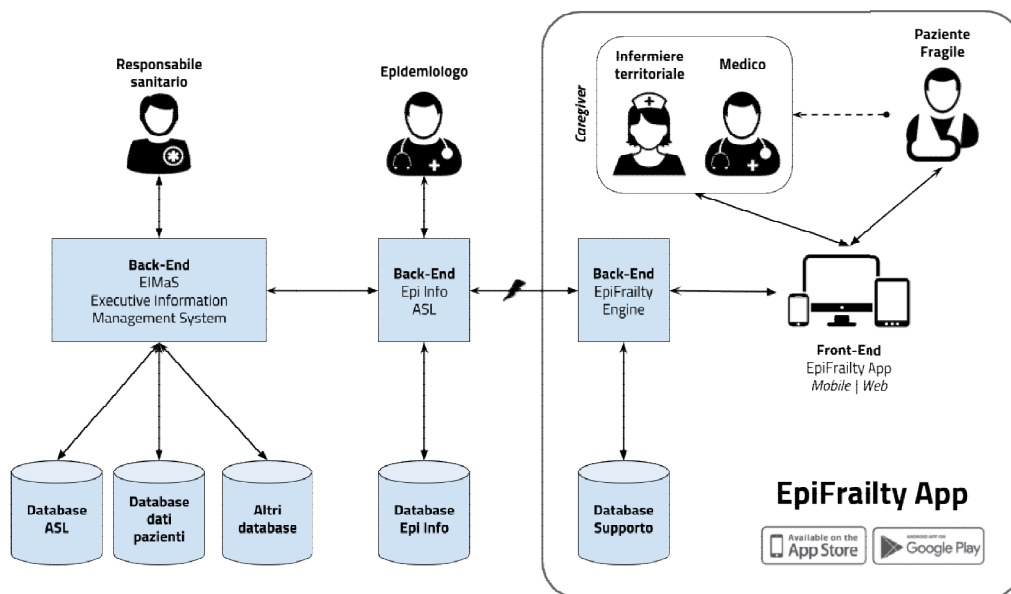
Responsabile sanitario

Epidemiologo

Caregiver

Infermiere territoriale

Medico

Paziente Fragile

Back-End
EIMaS
Executive Information
Management System

Back-End
Epi Info
ASL

Back-End
EpiFrailty
Engine

Front-End
EpiFrailty App
Mobile | Web

Database ASL

Database dati pazienti

Altri database

Database Epi Info

Database Supporto

EpiFrailty App

Available on the App Store

ANDROID APP ON Google Play